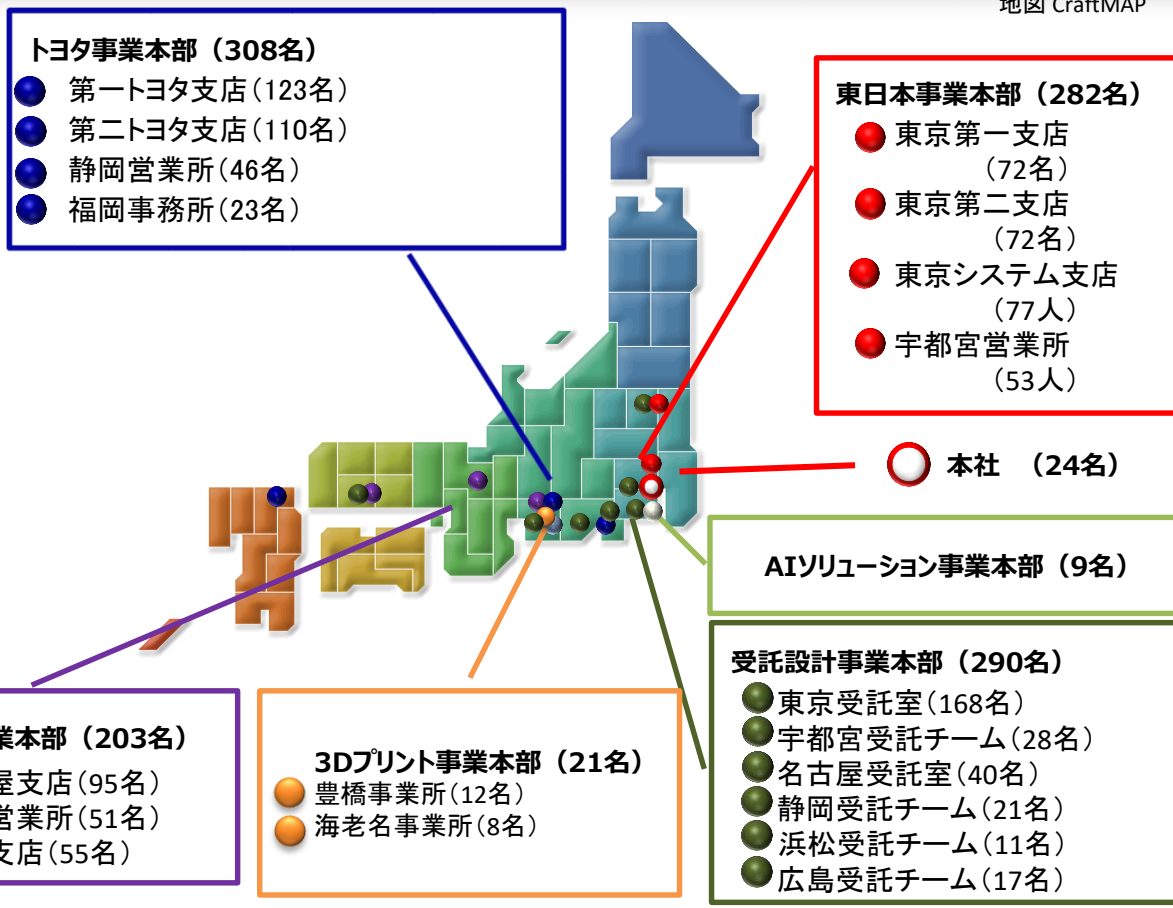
地図 CraftMAP

トヨタ事業本部（308名）
第一トヨタ支店（123名）
第二トヨタ支店（110名）
静岡営業所（46名）
福岡事務所（23名）

東日本事業本部（282名）
東京第一支店
（72名）
東京第二支店
（72名）
東京システム支店
（77人）
宇都宮営業所
（53人）

本社　（24名）

AIソリューション事業本部（9名）

受託設計事業本部（290名）
東京受託室（168名）
宇都宮受託チーム（28名）
名古屋受託室（40名）
静岡受託チーム（21名）
浜松受託チーム（11名）
広島受託チーム（17名）

業本部（203名）
屋支店（95名）
営業所（51名）
支店（55名）

3Dプリント事業本部（21名）
豊橋事業所（12名）
海老名事業所（8名）